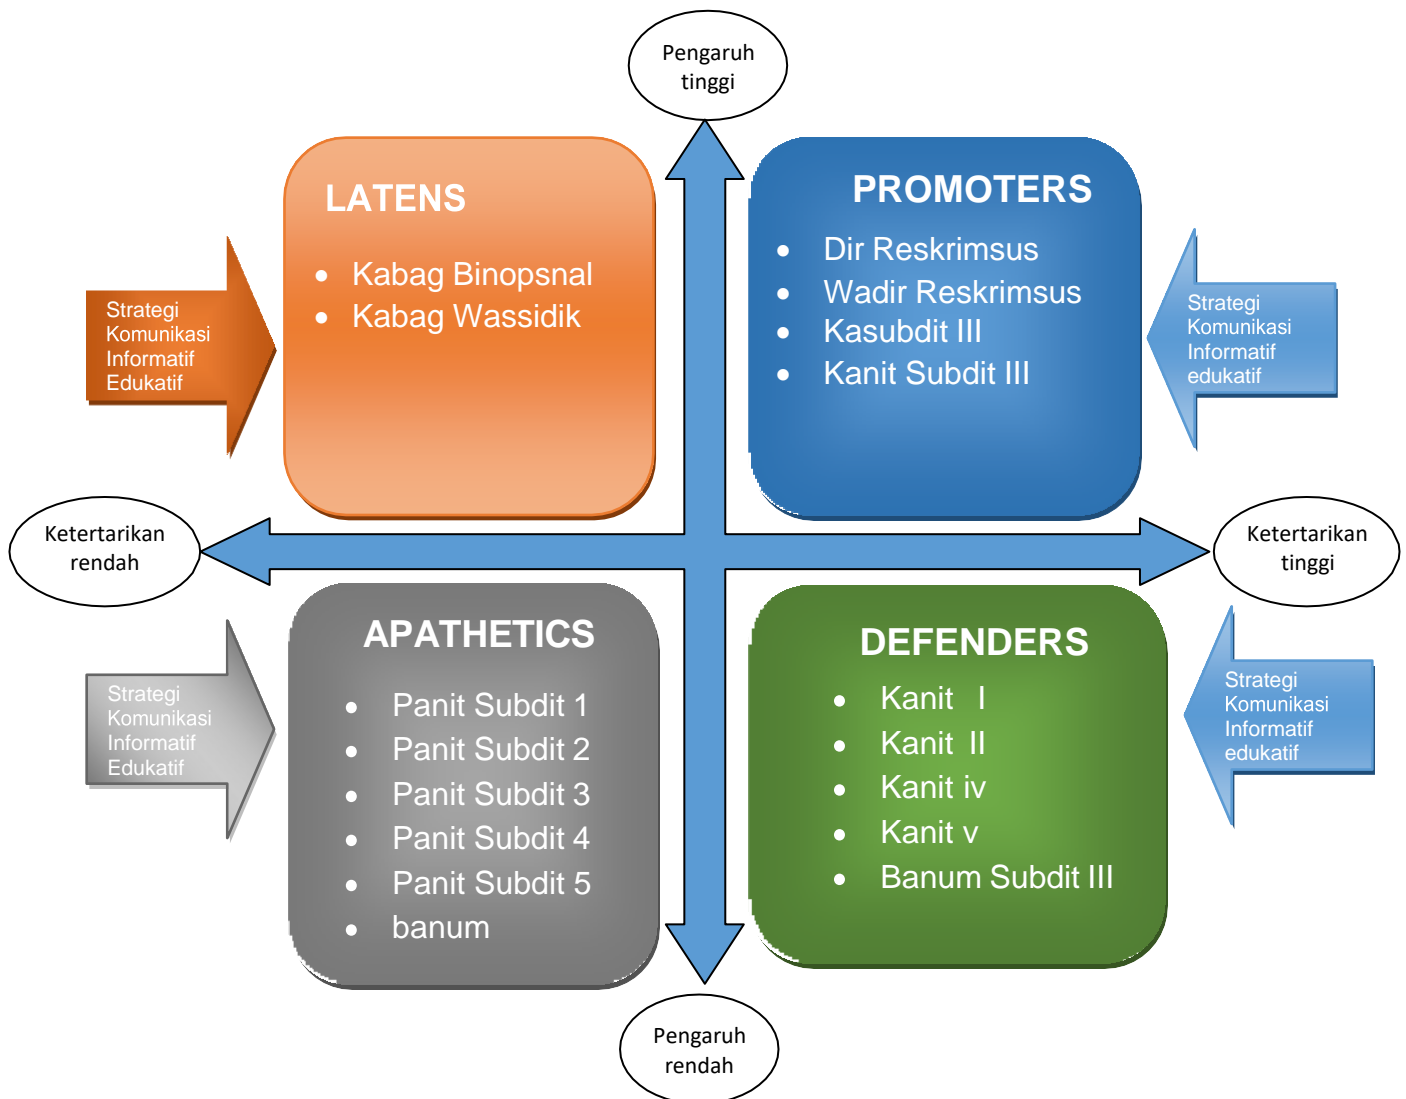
Pengaruh tinggi

Strategi Komunikasi Informatif Edukatif

LATENS
- Kabag Binopsnal
- Kabag Wassidik

PROMOTERS
- Dir Reskrimsus
- Wadir Reskrimsus
- Kasubdit III
- Kanit Subdit III

Strategi Komunikasi Informatif edukatif

Ketertarikan rendah

Ketertarikan tinggi

Strategi Komunikasi Informatif Edukatif

APATHETICS
- Panit Subdit 1
- Panit Subdit 2
- Panit Subdit 3
- Panit Subdit 4
- Panit Subdit 5
- banum

DEFENDERS
- Kanit I
- Kanit II
- Kanit iv
- Kanit v
- Banum Subdit III

Strategi Komunikasi Informatif edukatif

Pengaruh rendah